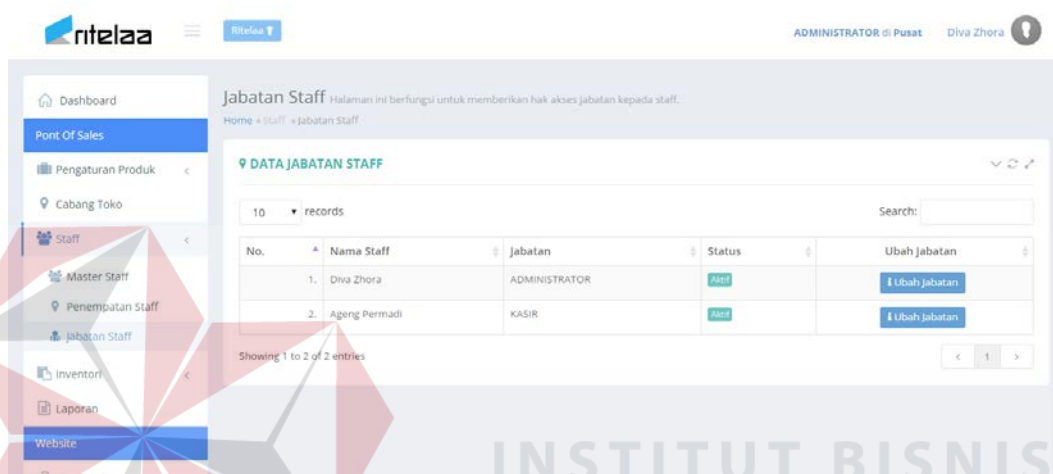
ritelaa

Ritelaa

ADMINISTRATOR di Pusat Diva Zhora

Dashboard
Pont Of Sales
Pengaturan Produk
Cabang Toko
Staff
Master Staff
Penempatan Staff
Jabatan Staff
Inventori
Laporan
Website

Jabatan Staff Halaman ini berfungsi untuk memberikan hak akses jabatan kepada staff.
Home » Staff » Jabatan Staff

DATA JABATAN STAFF

10 records

Search:

| No. | Nama Staff | Jabatan | Status | Ubah Jabatan |
|---|---|---|---|---|
| 1. | Diva Zhora | ADMINISTRATOR | Aktif | Ubah Jabatan |
| 2. | Ageng Permadi | KASIR | Aktif | Ubah Jabatan |

Showing 1 to 2 of 2 entries

< 1 >

INSTITUT BISNIS